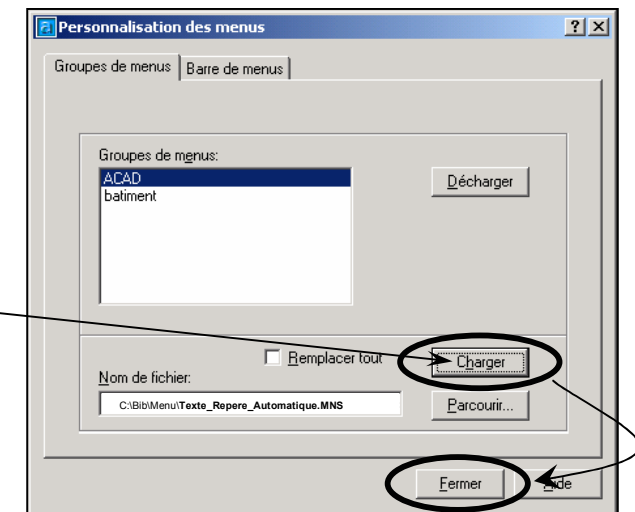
Personnalisation des menus

?

X

Groupes de menus

Barre de menus

Groupes de menus:

ACAD

batiment

Décharger

Remplacer tout

Charger

Nom de fichier:

C:\Bib\Menu\Texte_Repere_Automatique.MNS

Parcourir...

Fermer

Aide